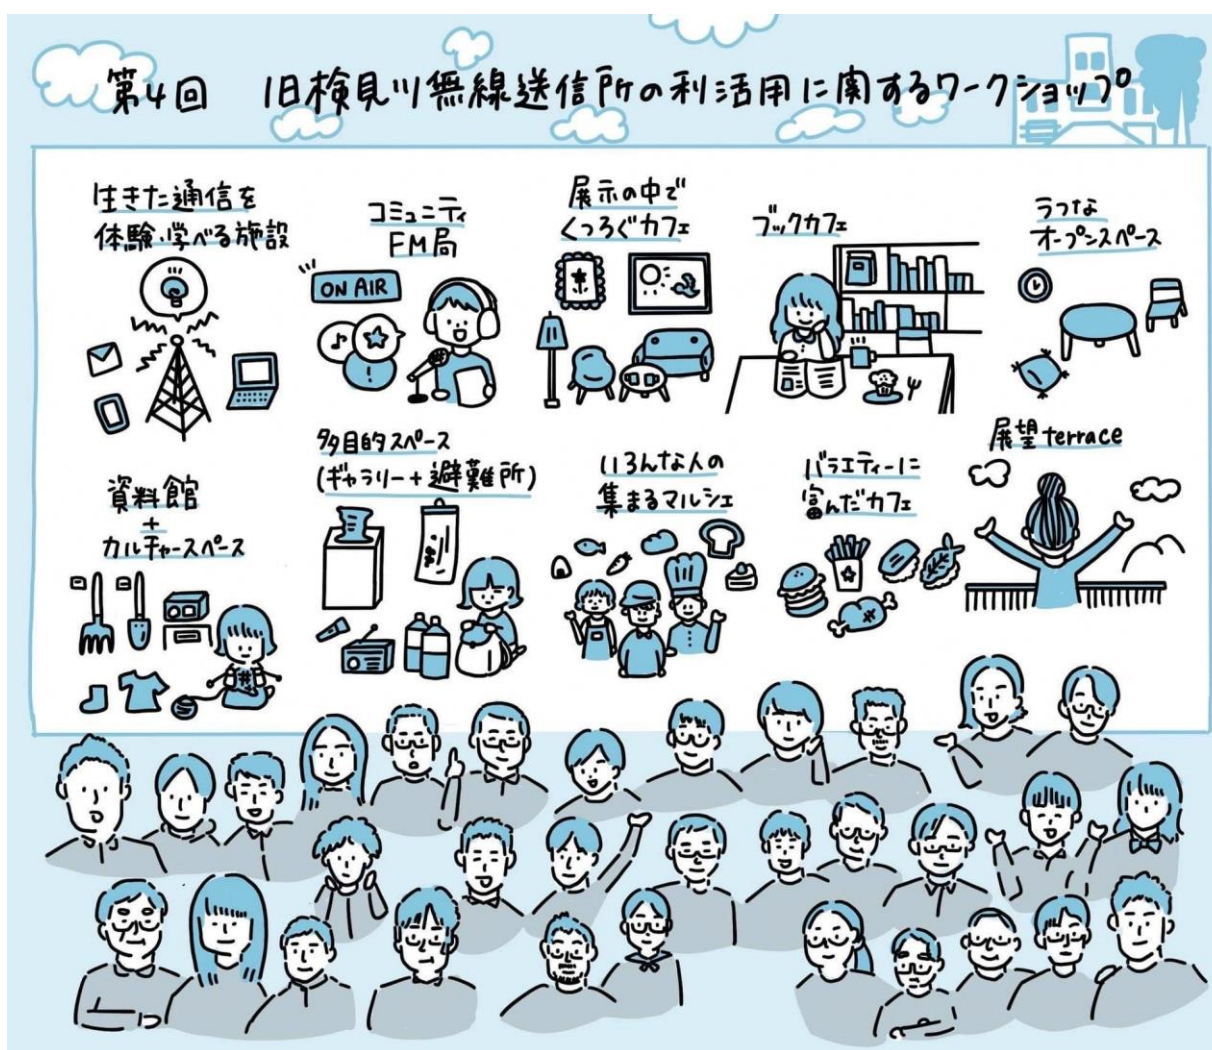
第4回　旧検見川無線送信所の利活用に関するワークショップ

生きた通信を体験・学べる施設

コミュニティFM局

ON AIR

展示の中でくつろぐカフェ

ブックカフェ

ラフな オープンスペース

資料館 + カルチャースペース

多目的スペース (ギャラリー + 避難所)

いろんな人の集まるマルシェ

バラエティーに富んだカフェ

展望terrace